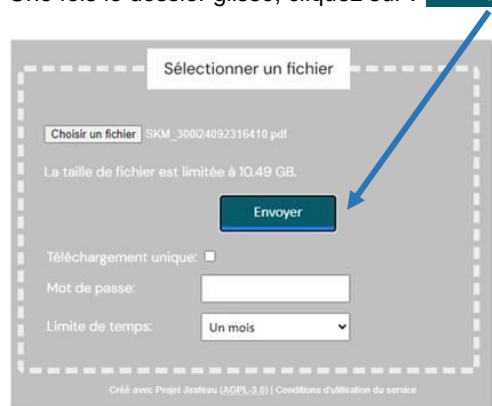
Une fois le dossier glissé, cliquez sur :

Sélectionner un fichier

Choisir un fichier SKM_300i24092316410.pdf

La taille de fichier est limitée à 10.49 GB.

Envoyer

Téléchargement unique:

Mot de passe:

Limite de temps: Un mois

Créé avec Projet Jirafeau (AGPL-3.0) | Conditions d'utilisation du service